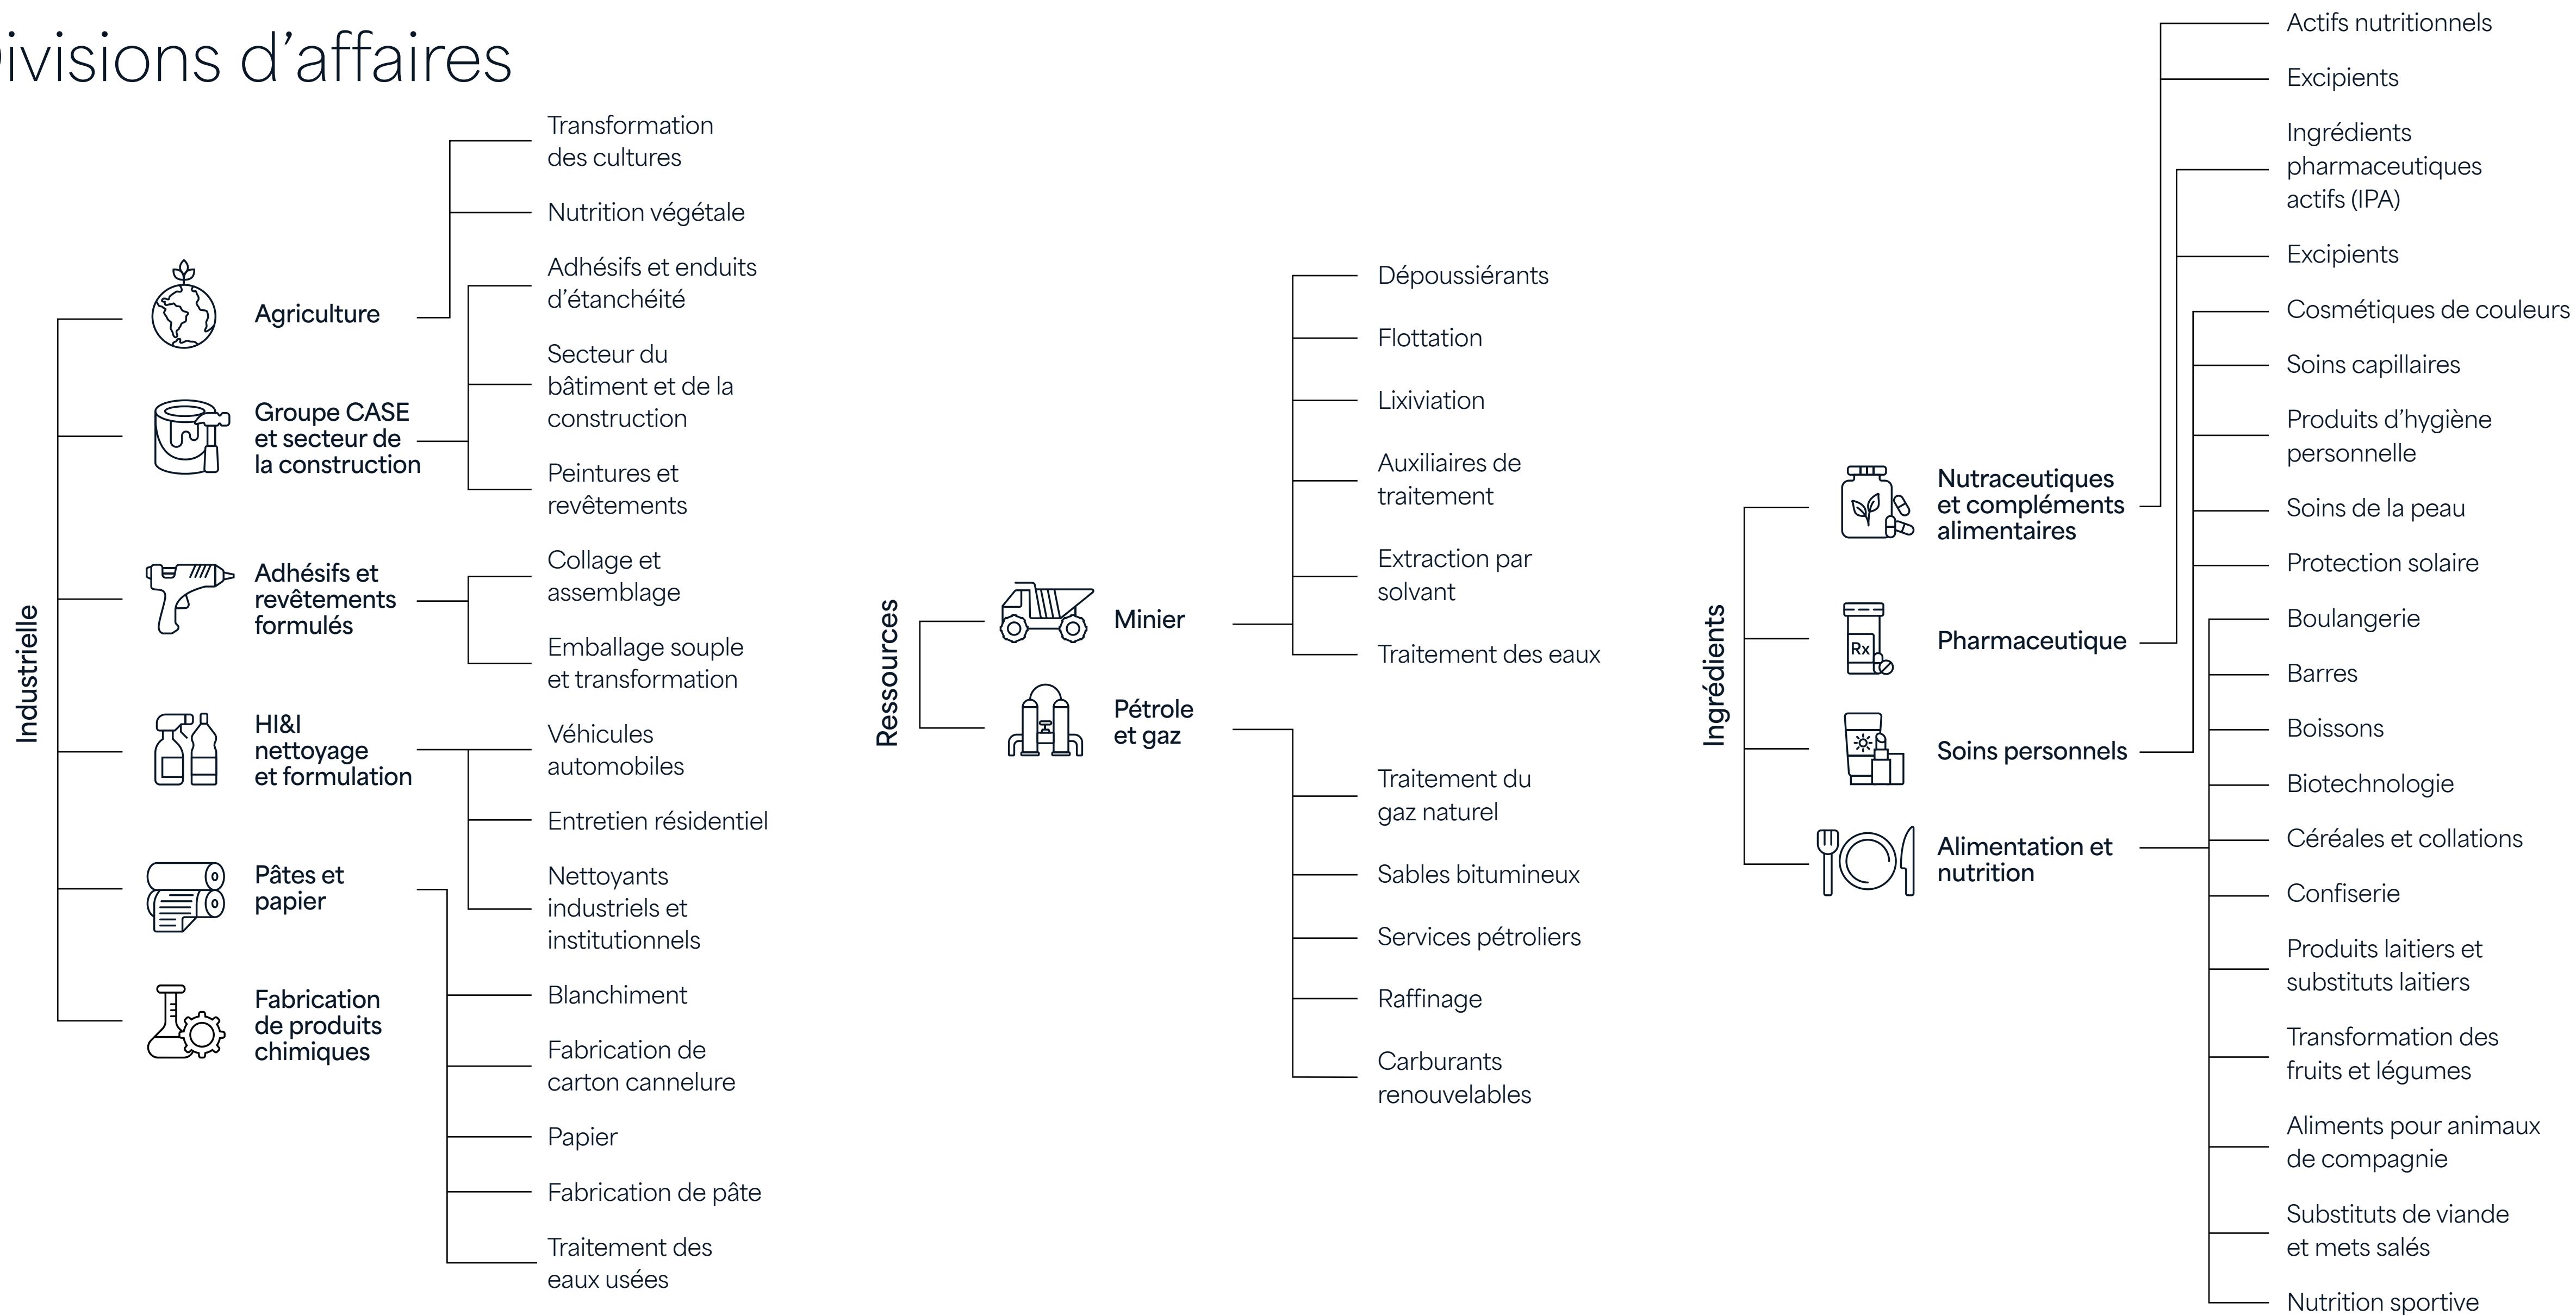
ivisions d'affaires

Industrielle

Agriculture

Transformation des cultures

Nutrition végétale

Groupe CASE et secteur de la construction

Adhésifs et enduits d'étanchéité

Secteur du bâtiment et de la construction

Peintures et revêtements

Adhésifs et revêtements formulés

Collage et assemblage

Emballage souple et transformation

HI&I nettoyage et formulation

Véhicules automobiles

Entretien résidentiel

Nettoyants industriels et institutionnels

Pâtes et papier

Blanchiment

Fabrication de carton cannelure

Papier

Fabrication de pâte

Traitement des eaux usées

Fabrication de produits chimiques

Ressources

Minier

Dépoussiérants

Flottation

Lixiviation

Auxiliaires de traitement

Extraction par solvant

Traitement des eaux

Pétrole et gaz

Traitement du gaz naturel

Sables bitumineux

Services pétroliers

Raffinage

Carburants renouvelables

Ingrédients

Nutraceutiques et compléments alimentaires

Actifs nutritionnels

Excipients

Pharmaceutique

Ingrédients pharmaceutiques actifs (IPA)

Excipients

Soins personnels

Cosmétiques de couleurs

Soins capillaires

Produits d'hygiène personnelle

Soins de la peau

Protection solaire

Alimentation et nutrition

Boulangerie

Barres

Boissons

Biotechnologie

Céréales et collations

Confiserie

Produits laitiers et substituts laitiers

Transformation des fruits et légumes

Aliments pour animaux de compagnie

Substituts de viande et mets salés

Nutrition sportive